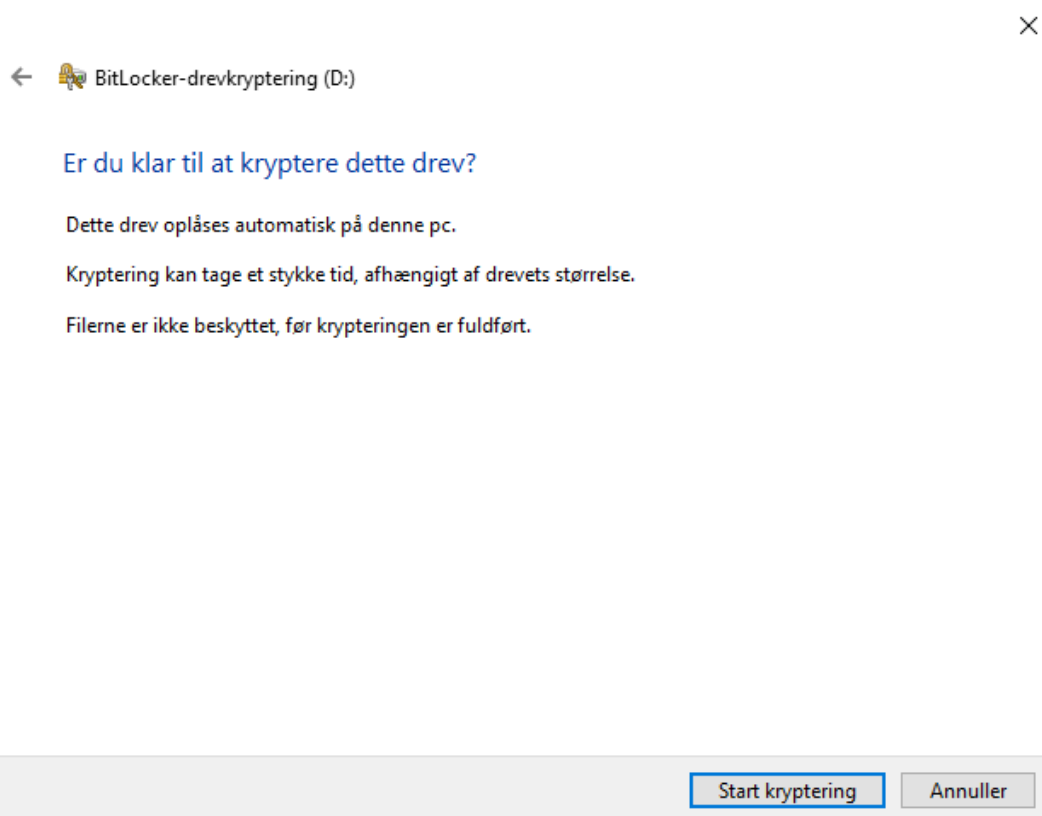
BitLocker-drevkryptering (D:)

Er du klar til at kryptere dette drev?

Dette drev oplåses automatisk på denne pc.

Kryptering kan tage et stykke tid, afhængigt af drevets størrelse.

Filerne er ikke beskyttet, før krypteringen er fuldført.

Start kryptering

Annuller